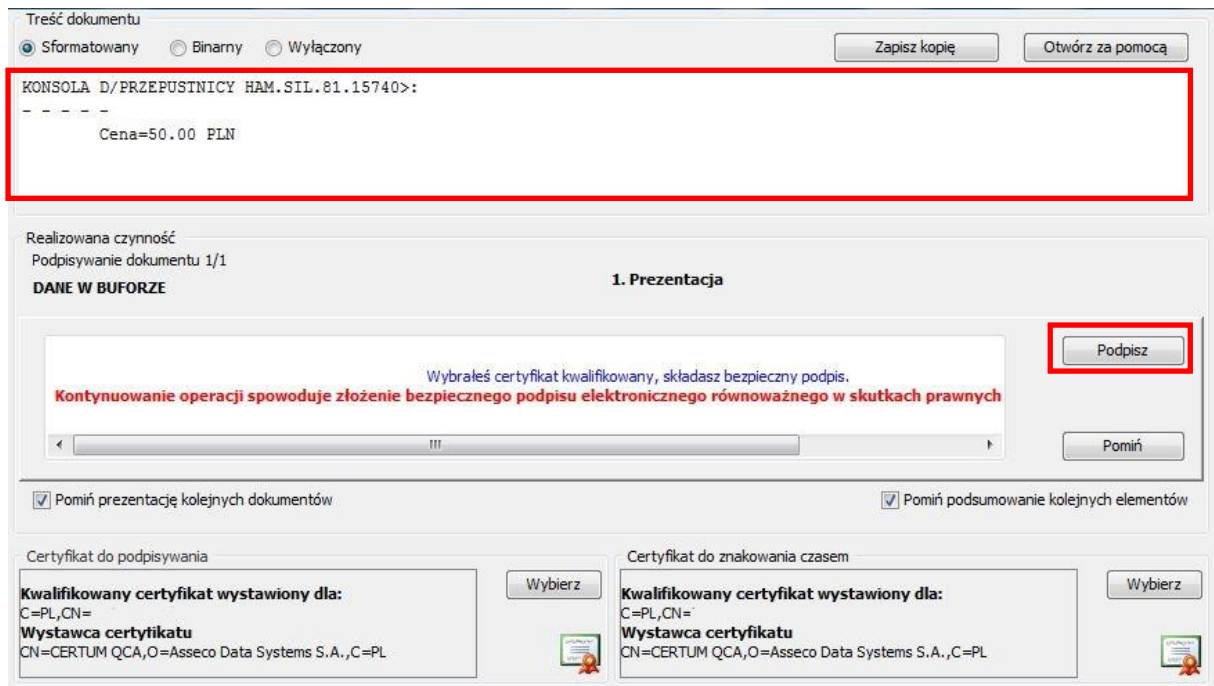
Treść dokumentu

Sformatowany Binarny Wyłączony

Zapisz kopię Otwórz za pomocą

KONSOLA D/PRZEPUSTNICY HAM.SIL.81.15740>:
- - - - -
Cena=50.00 PLN

Realizowana czynność

Podpisywanie dokumentu 1/1

1. Prezentacja

DANE W BUFORZE

Wybrałeś certyfikat kwalifikowany, składasz bezpieczny podpis.
Kontynuowanie operacji spowoduje złożenie bezpiecznego podpisu elektronicznego równoważnego w skutkach prawnych

Podpisz

Pomiń

Pomiń prezentację kolejnych dokumentów

Pomiń podsumowanie kolejnych elementów

Certyfikat do podpisywania

Kwalifikowany certyfikat wystawiony dla:
C=PL,CN=
Wystawca certyfikatu
CN=CERTUM QCA,O=Asseco Data Systems S.A.,C=PL

Wybierz

Certyfikat do znakowania czasem

Kwalifikowany certyfikat wystawiony dla:
C=PL,CN=
Wystawca certyfikatu
CN=CERTUM QCA,O=Asseco Data Systems S.A.,C=PL

Wybierz